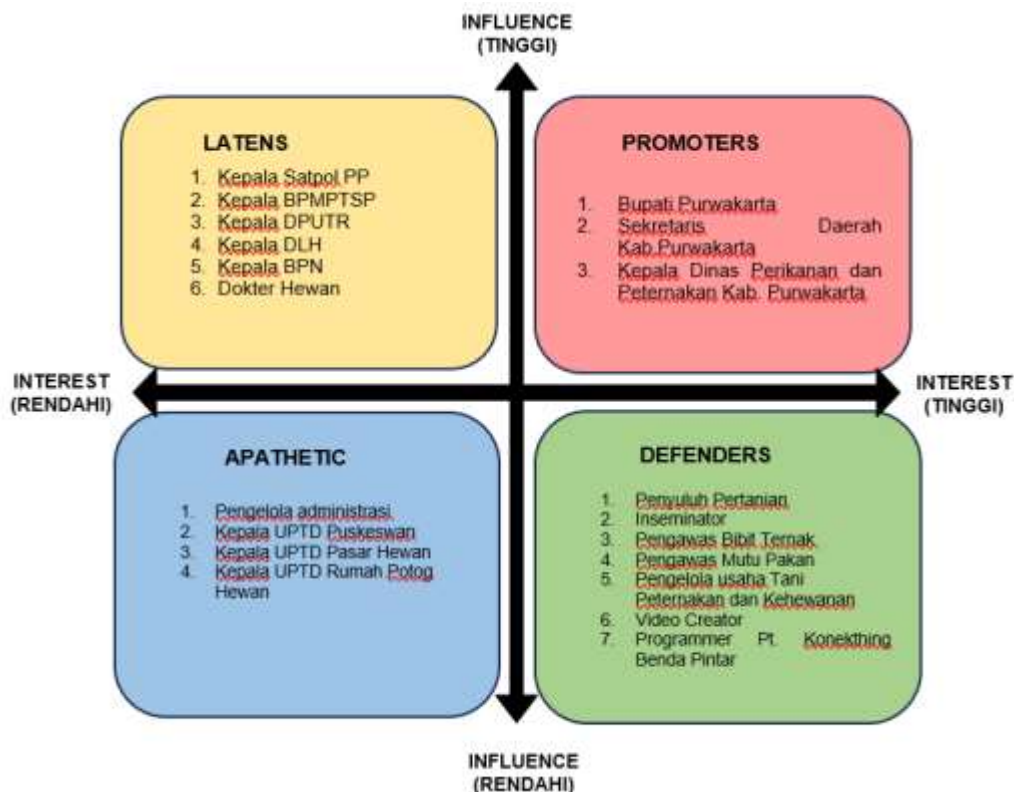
INFLUENCE
(TINGGI)

LATENS
1. Kepala Satpol PP
2. Kepala BPMPTSP
3. Kepala DPUTR
4. Kepala DLH
5. Kepala BPN
6. Dokter Hewan

PROMOTERS
1. Bupati Purwakarta
2. Sekretaris Daerah Kab.Purwakarta
3. Kepala Dinas Perikanan dan Peternakan Kab. Purwakarta

INTEREST
(RENDAH)

INTEREST
(TINGGI)

APATHETIC
1. Pengelola administrasi
2. Kepala UPTD Puskeswan
3. Kepala UPTD Pasar Hewan
4. Kepala UPTD Rumah Potog Hewan

DEFENDERS
1. Penyuluh Pertanian
2. Inseminator
3. Pengawas Bibit Ternak
4. Pengawas Mutu Pakan
5. Pengelola usaha Tani Peternakan dan Kehewanan
6. Video Creator
7. Programmer Pt. Konekthing Benda Pintar

INFLUENCE
(RENDAH)